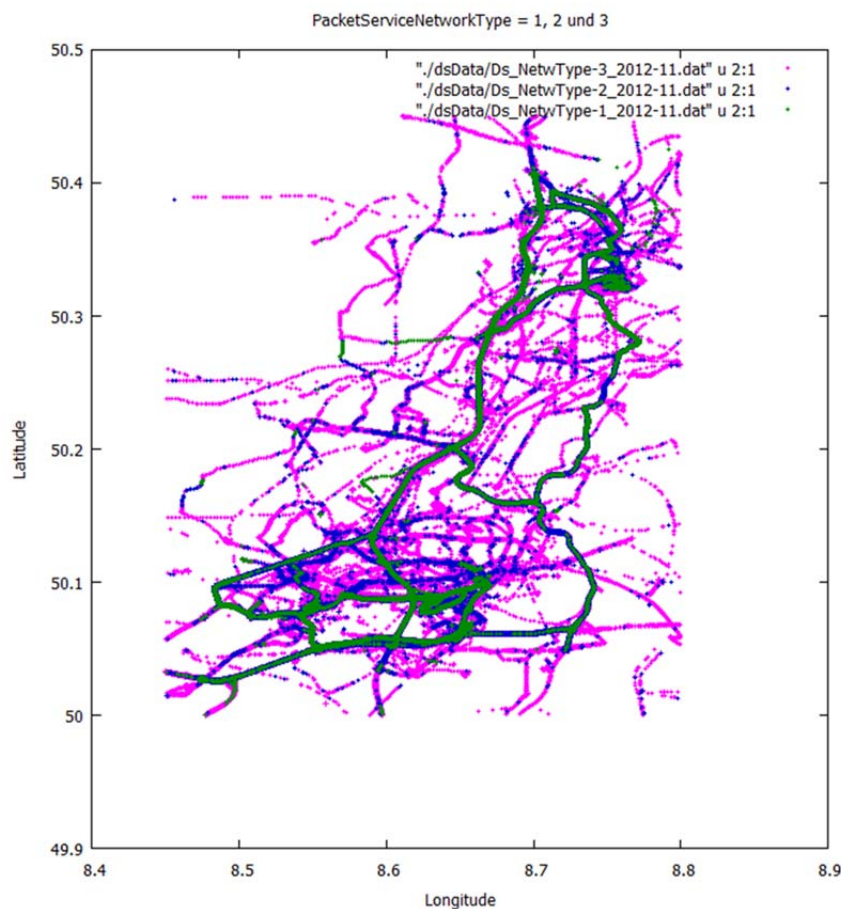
PacketServiceNetworkType = 1, 2 und 3

"./dsData/Ds_NetwType-3_2012-11.dat" u 2:1
"./dsData/Ds_NetwType-2_2012-11.dat" u 2:1
"./dsData/Ds_NetwType-1_2012-11.dat" u 2:1

Latitude

50.5
50.4
50.3
50.2
50.1
50
49.9

8.4
8.5
8.6
8.7
8.8
8.9

Longitude